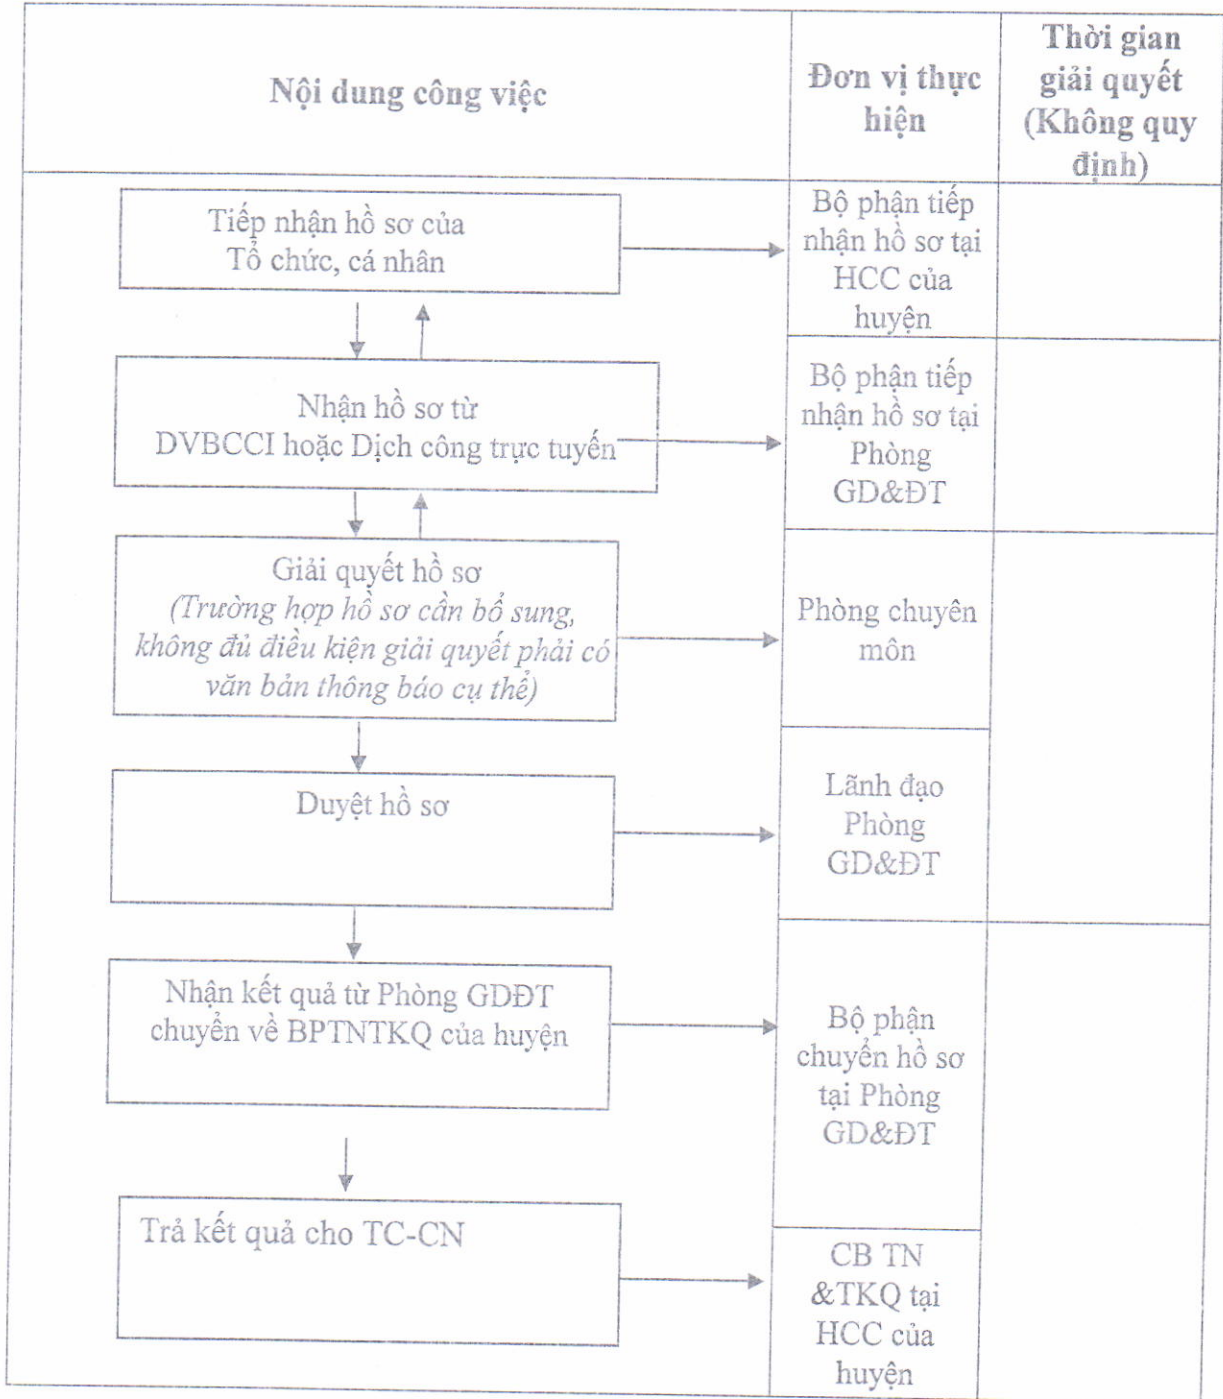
| Nội dung công việc | Đơn vị thực hiện | Thời gian giải quyết (Không quy định) |
|---|---|---|
| Tiếp nhận hồ sơ của Tổ chức, cá nhân | Bộ phận tiếp nhận hồ sơ tại HCC của huyện | |
| Nhận hồ sơ từ DVBCCI hoặc Dịch công trực tuyến | Bộ phận tiếp nhận hồ sơ tại Phòng GD&ĐT | |
| Giải quyết hồ sơ *(Trường hợp hồ sơ cần bổ sung, không đủ điều kiện giải quyết phải có văn bản thông báo cụ thể)* | Phòng chuyên môn | |
| Duyệt hồ sơ | Lãnh đạo Phòng GD&ĐT | |
| Nhận kết quả từ Phòng GDĐT chuyển về BPTNTKQ của huyện | Bộ phận chuyển hồ sơ tại Phòng GD&ĐT | |
| Trả kết quả cho TC-CN | CB TN &TKQ tại HCC của huyện | |